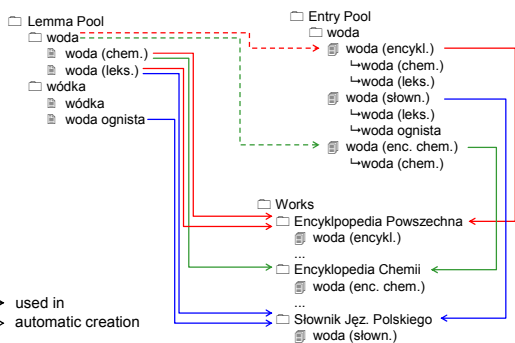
Lemma Pool
woda
woda (chem.)
woda (leks.)
wódka
wódka
woda ognista

Entry Pool
woda
woda (encykl.)
↳woda (chem.)
↳woda (leks.)
woda (słown.)
↳woda (leks.)
↳woda ognista
woda (enc. chem.)
↳woda (chem.)

Works
Encyklpopedia Powszechna
woda (encykl.)
...
Encyklopedia Chemii
woda (enc. chem.)
...
Słownik Jęz. Polskiego
woda (słown.)

used in
automatic creation